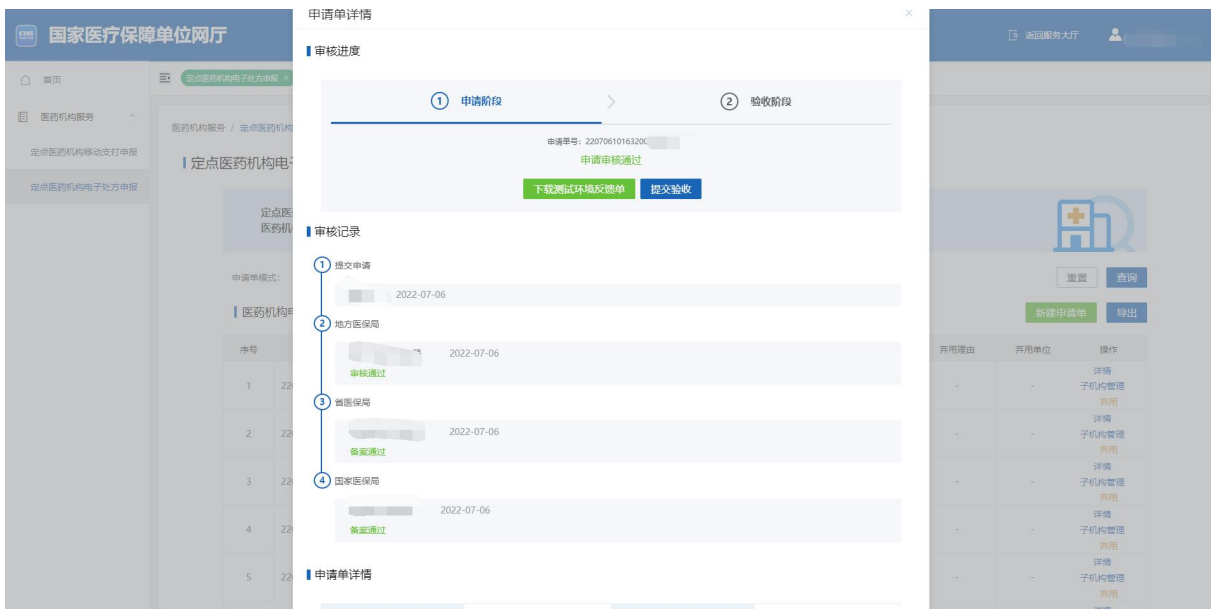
国家医疗保障单位网厅

首页
医药机构服务
定点医药机构移动支付申报
定点医药机构电子处方申报

定点医药机构电子处方申报 ×

医药机构服务 / 定点医药机构
定点医药机构电子

定点医
医药机

申请单模式：

医药机构

序号
1 22
2 22
3 22
4 22
5 22

返回服务大厅

重置 查询
新建申请单 导出

弃用理由 弃用单位 操作
- - 详情 子机构管理 弃用
- - 详情 子机构管理 弃用
- - 详情 子机构管理 弃用
- - 详情 子机构管理 弃用
- - 详情 子机构管理 弃用

申请单详情 ×

审核进度

1 申请阶段 2 验收阶段

申请单号：22070610163200
申请审核通过
下载测试环境反馈单 提交验收

审核记录

1 提交申请
2022-07-06

2 地方医保局
2022-07-06
审核通过

3 省医保局
2022-07-06
备案通过

4 国家医保局
2022-07-06
备案通过

申请单详情